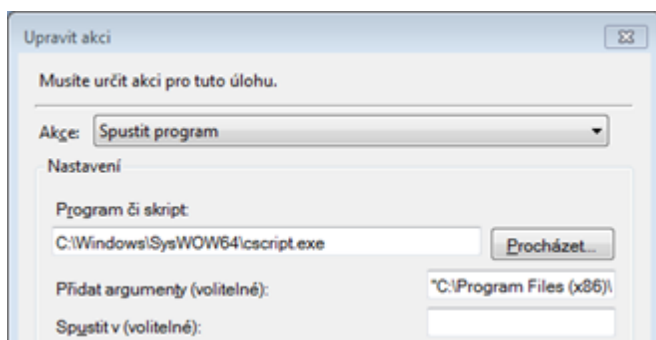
Upravit akci

Musíte určit akci pro tuto úlohu.

Akce: Spustit program

Nastavení

Program či skript:

C:\Windows\SysWOW64\cscript.exe

Procházet...

Přidat argumenty (volitelné):

"C:\Program Files (x86)\

Spustit v (volitelné):